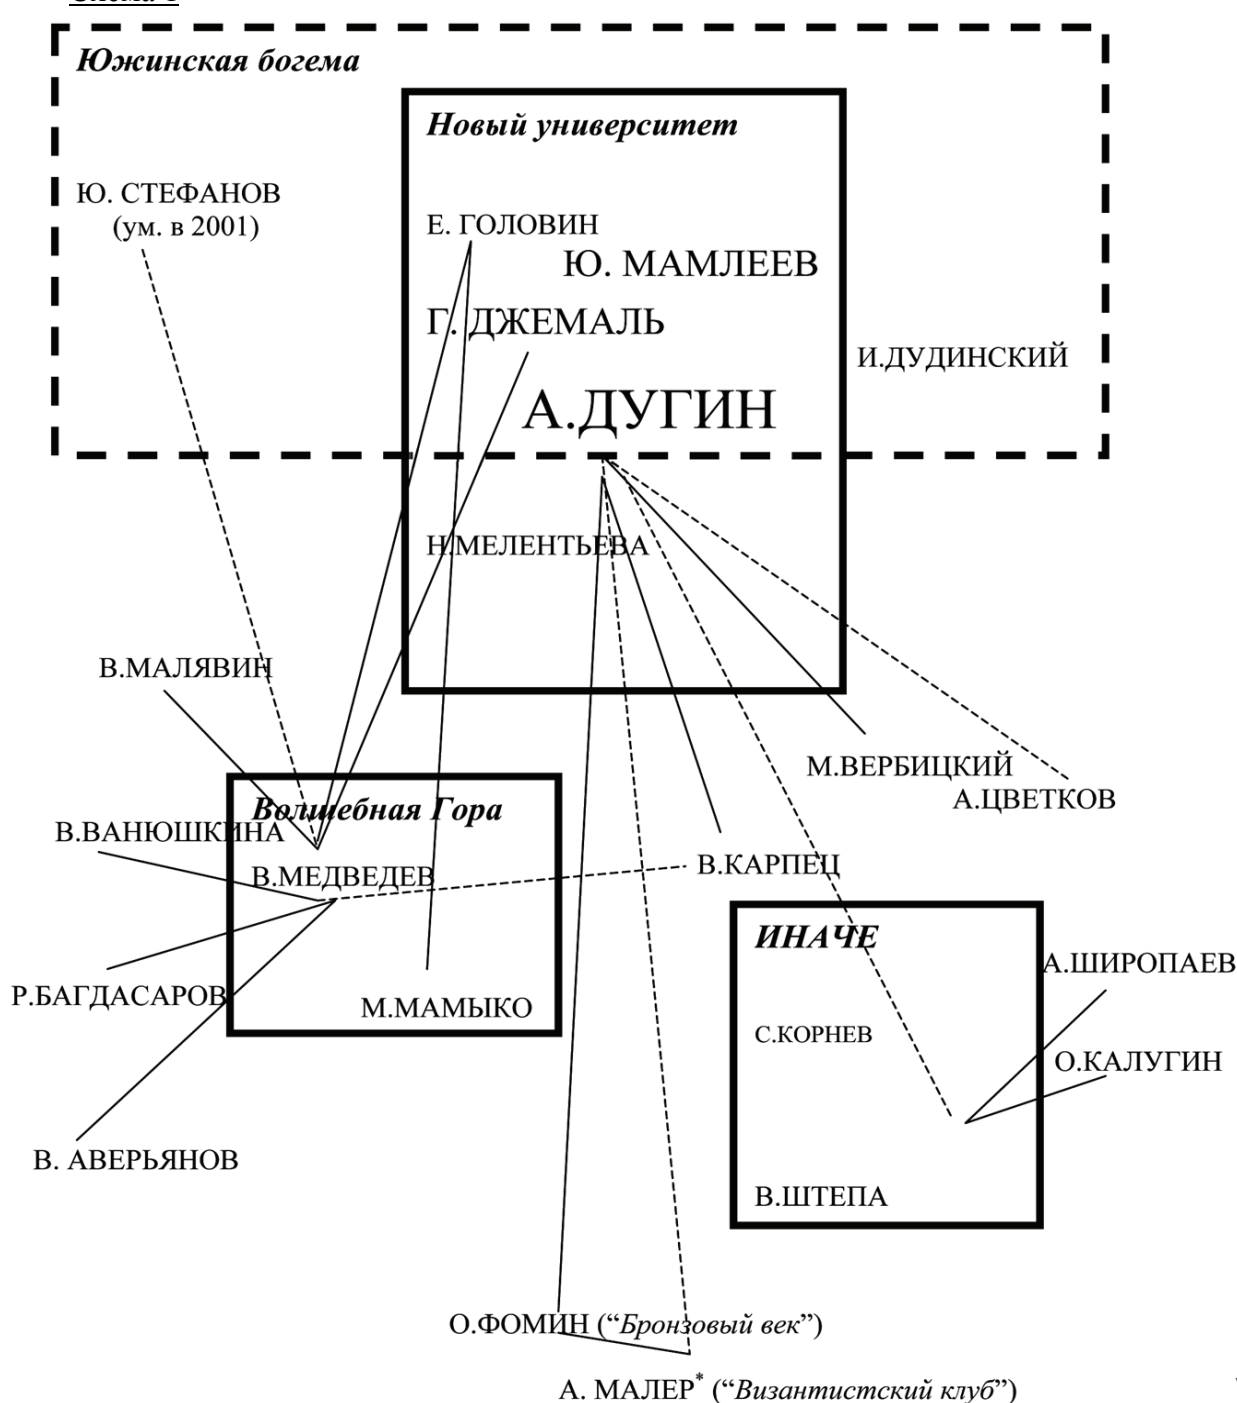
Южинская богема

Новый университет

Ю. СТЕФАНОВ (ум. в 2001)

Е. ГОЛОВИН

Ю. МАМЛЕЕВ

Г. ДЖЕМАЛЬ

И.ДУДИНСКИЙ

А.ДУГИН

Н.МЕЛЕНТЬЕВА

В.МАЛЯВИН

М.ВЕРБИЦКИЙ

А.ЦВЕТКОВ

Волшебная Гора

В.ВАНЮШКИНА

В.МЕДВЕДЕВ

В.КАРПЕЦ

ИНАЧЕ

А.ШИРОПАЕВ

Р.БАГДАСАРОВ

М.МАМЫКО

С.КОРНЕВ

О.КАЛУГИН

В. АВЕРЬЯНОВ

В.ШТЕПА

О.ФОМИН ("Бронзовый век")

А. МАЛЕР* ("Византистский клуб")